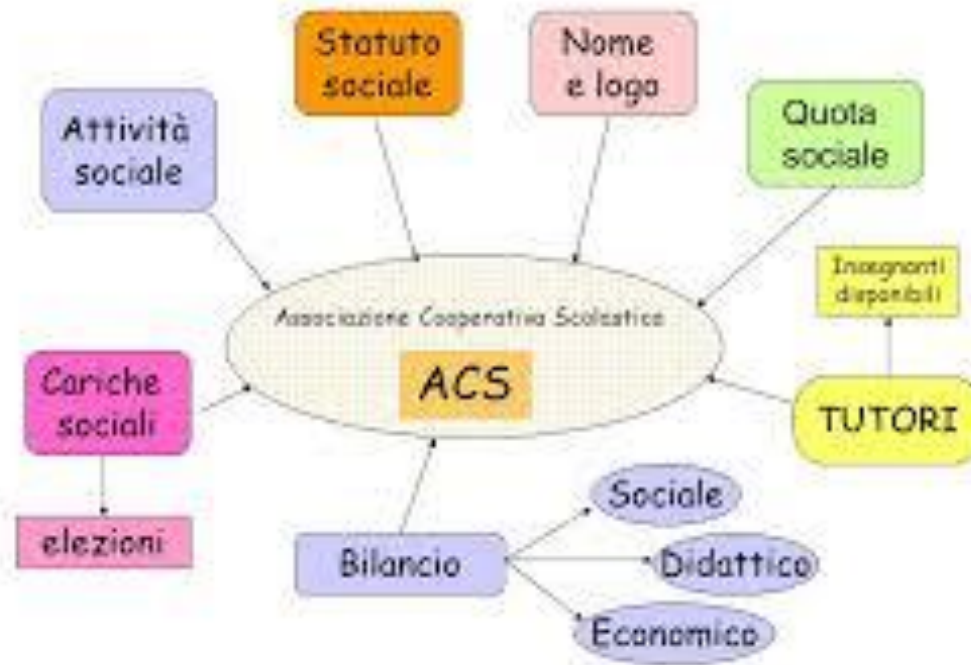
Statuto sociale

Nome e logo

Attività sociale

Quota sociale

Insegnanti disponibili

Associazione Cooperativa Scolastica

ACS

Cariche sociali

TUTORI

elezioni

Sociale

Bilancio

Didattico

Economico